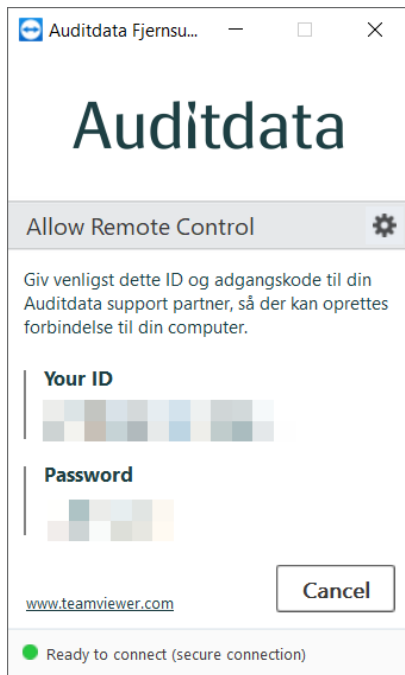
Auditdata Fjernsu...

Auditdata

Allow Remote Control

Giv venligst dette ID og adgangskode til din Auditdata support partner, så der kan oprettes forbindelse til din computer.

Your ID

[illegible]

Password

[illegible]

Cancel

www.teamviewer.com

Ready to connect (secure connection)